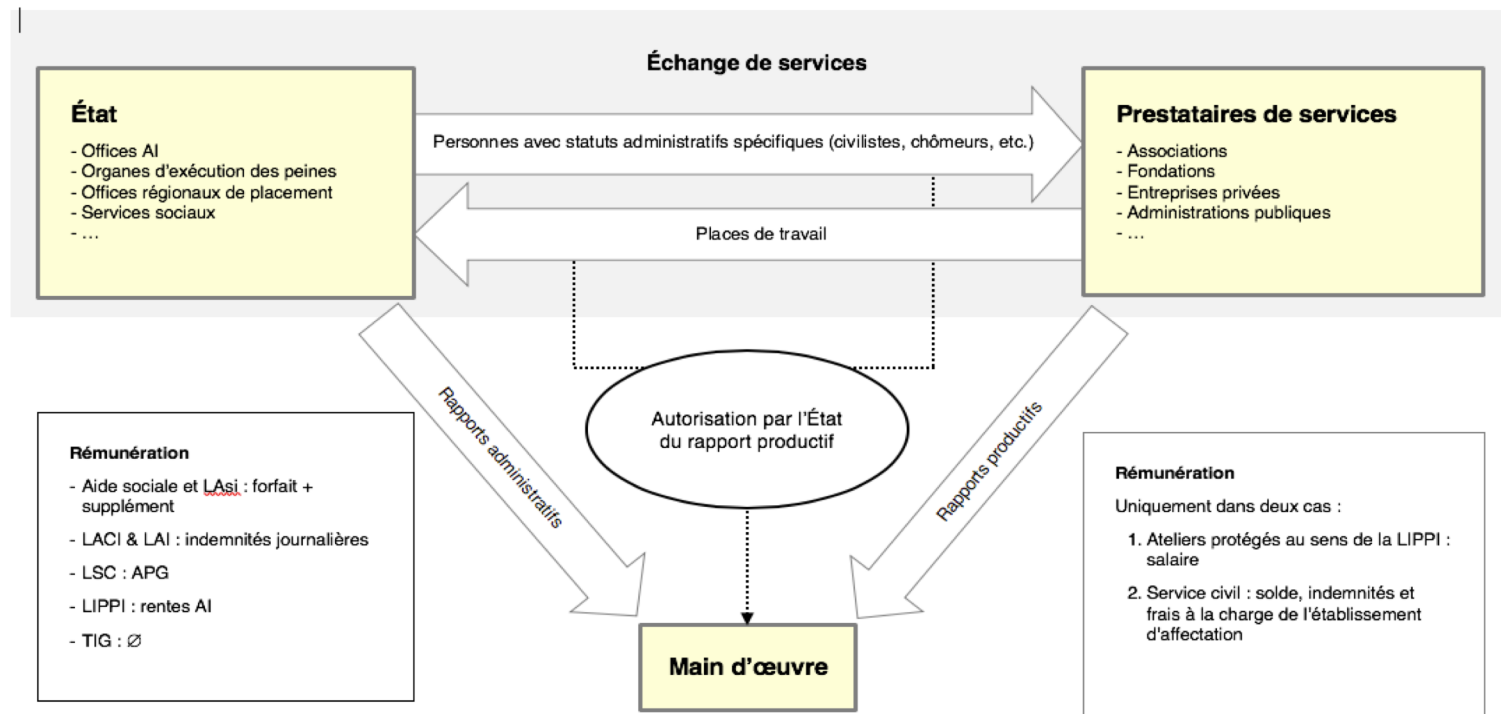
Échange de services

État
- Offices AI
- Organes d'exécution des peines
- Offices régionaux de placement
- Services sociaux
- …

Personnes avec statuts administratifs spécifiques (civilistes, chômeurs, etc.)

Places de travail

Prestataires de services
- Associations
- Fondations
- Entreprises privées
- Administrations publiques
- …

Rapports administratifs

Autorisation par l'État du rapport productif

Rapports productifs

Rémunération
- Aide sociale et LAsi : forfait + supplément
- LACI & LAI : indemnités journalières
- LSC : APG
- LIPPI : rentes AI
- TIG : ∅

Main d'œuvre

Rémunération
Uniquement dans deux cas :
1. Ateliers protégés au sens de la LIPPI : salaire
2. Service civil : solde, indemnités et frais à la charge de l'établissement d'affectation